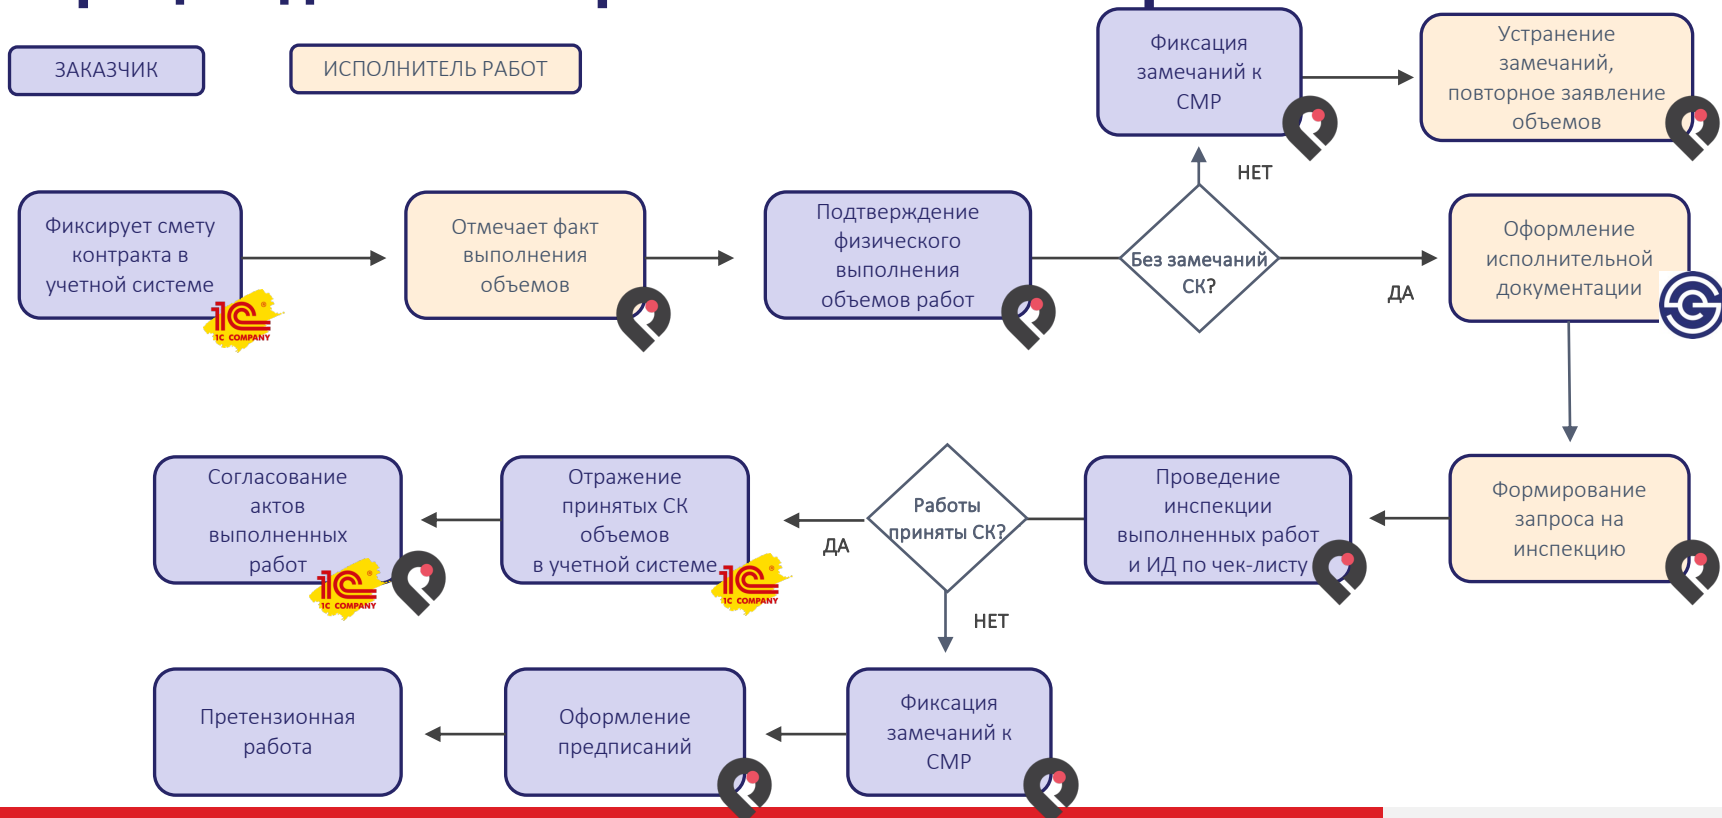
ЗАКАЗЧИК

ИСПОЛНИТЕЛЬ РАБОТ

Фиксация замечаний к СМР

Устранение замечаний, повторное заявление объемов

НЕТ

Фиксирует смету контракта в учетной системе

1C COMPANY

Отмечает факт выполнения объемов

Подтверждение физического выполнения объемов работ

Без замечаний СК?

ДА

Оформление исполнительной документации

Согласование актов выполненных работ

1C COMPANY

Отражение принятых СК объемов в учетной системе

1C COMPANY

ДА

Работы приняты СК?

Проведение инспекции выполненных работ и ИД по чек-листу

Формирование запроса на инспекцию

НЕТ

Претензионная работа

Оформление предписаний

Фиксация замечаний к СМР